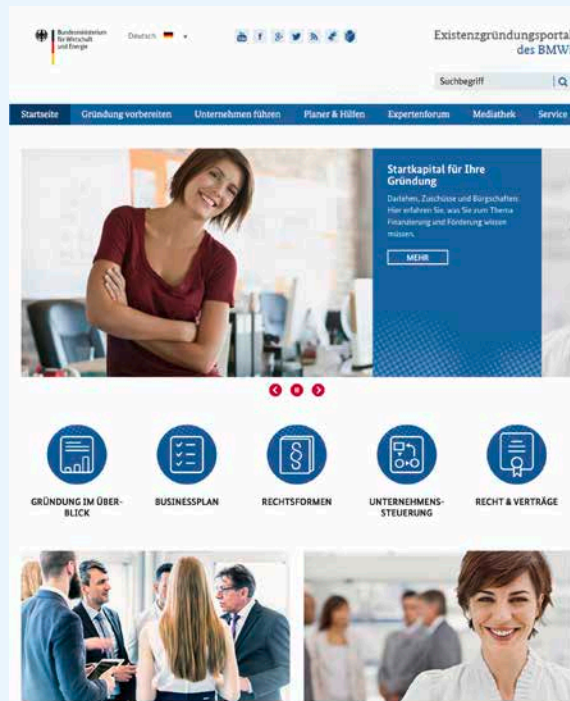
Bundesministerium für Wirtschaft und Energie

Deutsch

Existenzgründungsportal des BMWi

Suchbegriff

Startseite | Gründung vorbereiten | Unternehmen führen | Planer & Hilfen | Expertenforum | Mediathek | Service

Startkapital für Ihre Gründung

Darlehen, Zuschüsse und Bürgschaften: Hier erfahren Sie, was Sie zum Thema Finanzierung und Förderung wissen müssen.

MEHR

GRÜNDUNG IM ÜBERBLICK

BUSINESSPLAN

RECHTSFORMEN

UNTERNEHMENSSTEUERUNG

RECHT & VERTRÄGE